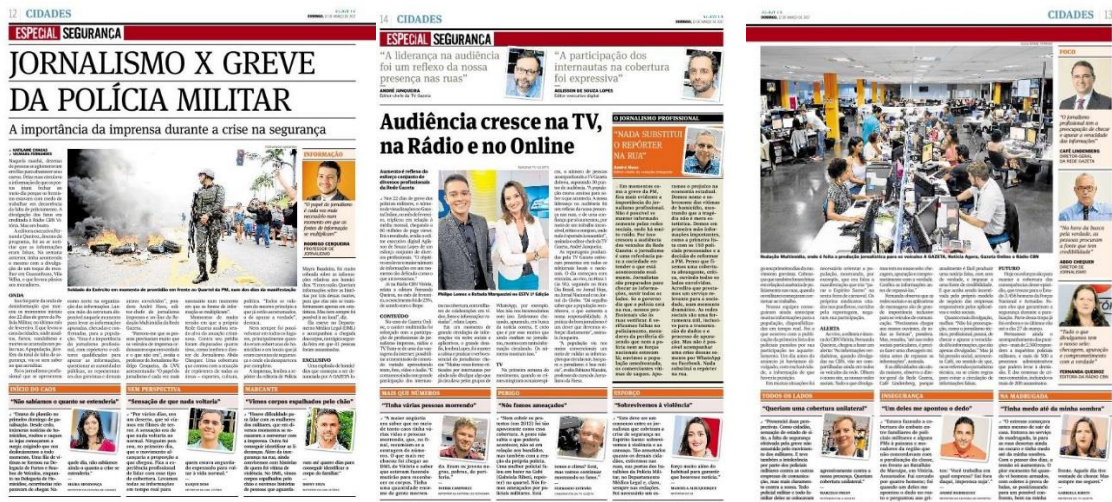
12 CIDADES

ESPECIAL SEGURANÇA

JORNALISMO X GREVE DA POLÍCIA MILITAR

A importância da imprensa durante a crise na segurança

INFORMAÇÃO

"O papel do jornalismo é cada vez mais importante em um mundo em que as fontes de informação se multiplicam"

ONDA

CONTEÚDO

INÍCIO DO CAOS

"Tínhamos que saber o que estava acontecendo"

SEM PERSPECTIVA

"Sensação de que nada voltaria"

MARCANTE

"Vimos corpos espalhados pelo chão"

14 CIDADES

ESPECIAL SEGURANÇA

"A liderança na audiência foi um reflexo da nossa presença nas ruas"

ANDRÉ JUNQUEIRA

"A participação dos internautas na cobertura foi expressiva"

Audiência cresce na TV, na Rádio e no Online

O JORNALISMO PROFISSIONAL

"NADA SUBSTITUI O REPÓRTER NA RUA"

MAIS QUE NÚMEROS

"Tinha vários pessoas morrendo"

PERIGO

"Nós fomos ameaçados"

ESFORÇO

"Mobilizamos à vitória"

CIDADES 15

FOCO

"O jornalismo profissional tem a preocupação de checar e apurar a veracidade das informações"

CAFÉ LINDENBERG

"Na hora da busca pela verdade, as pessoas procuram a fonte que tem credibilidade"

"Tudo o que divulgamos tem o respaldo, checagem, apuração e comprometimento com a verdade"

FERNANDA QUEIROZ

ALERTA

FUTURO

TODOS OS LADOS

"Queriam uma cobertura unilateral"

INSEGURANÇA

"Um deles me apontou o dedo"

NA MADRUGADA

"Tinha medo até da minha sombra"